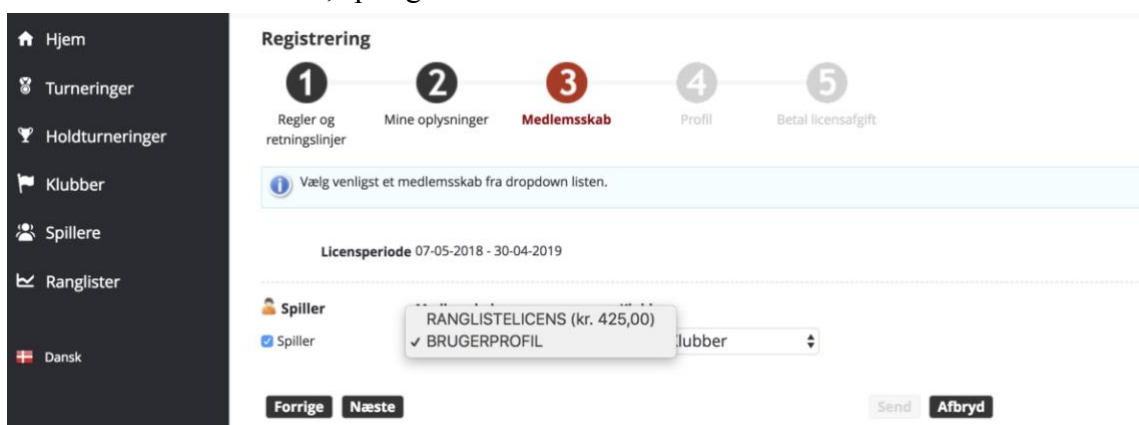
Hjem
Turneringer
Holdturneringer
Klubber
Spillere
Ranglister
Dansk

Registrering

1 Regler og retningslinjer
2 Mine oplysninger
3 Medlemsskab
4 Profil
5 Betal licensafgift

Vælg venligst et medlemsskab fra dropdown listen.

Licensperiode 07-05-2018 - 30-04-2019

Spiller
Spiller
RANGLISTELICENS (kr. 425,00)
✓ BRUGERPROFIL
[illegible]lubber

Forrige Næste
Send Afbryd